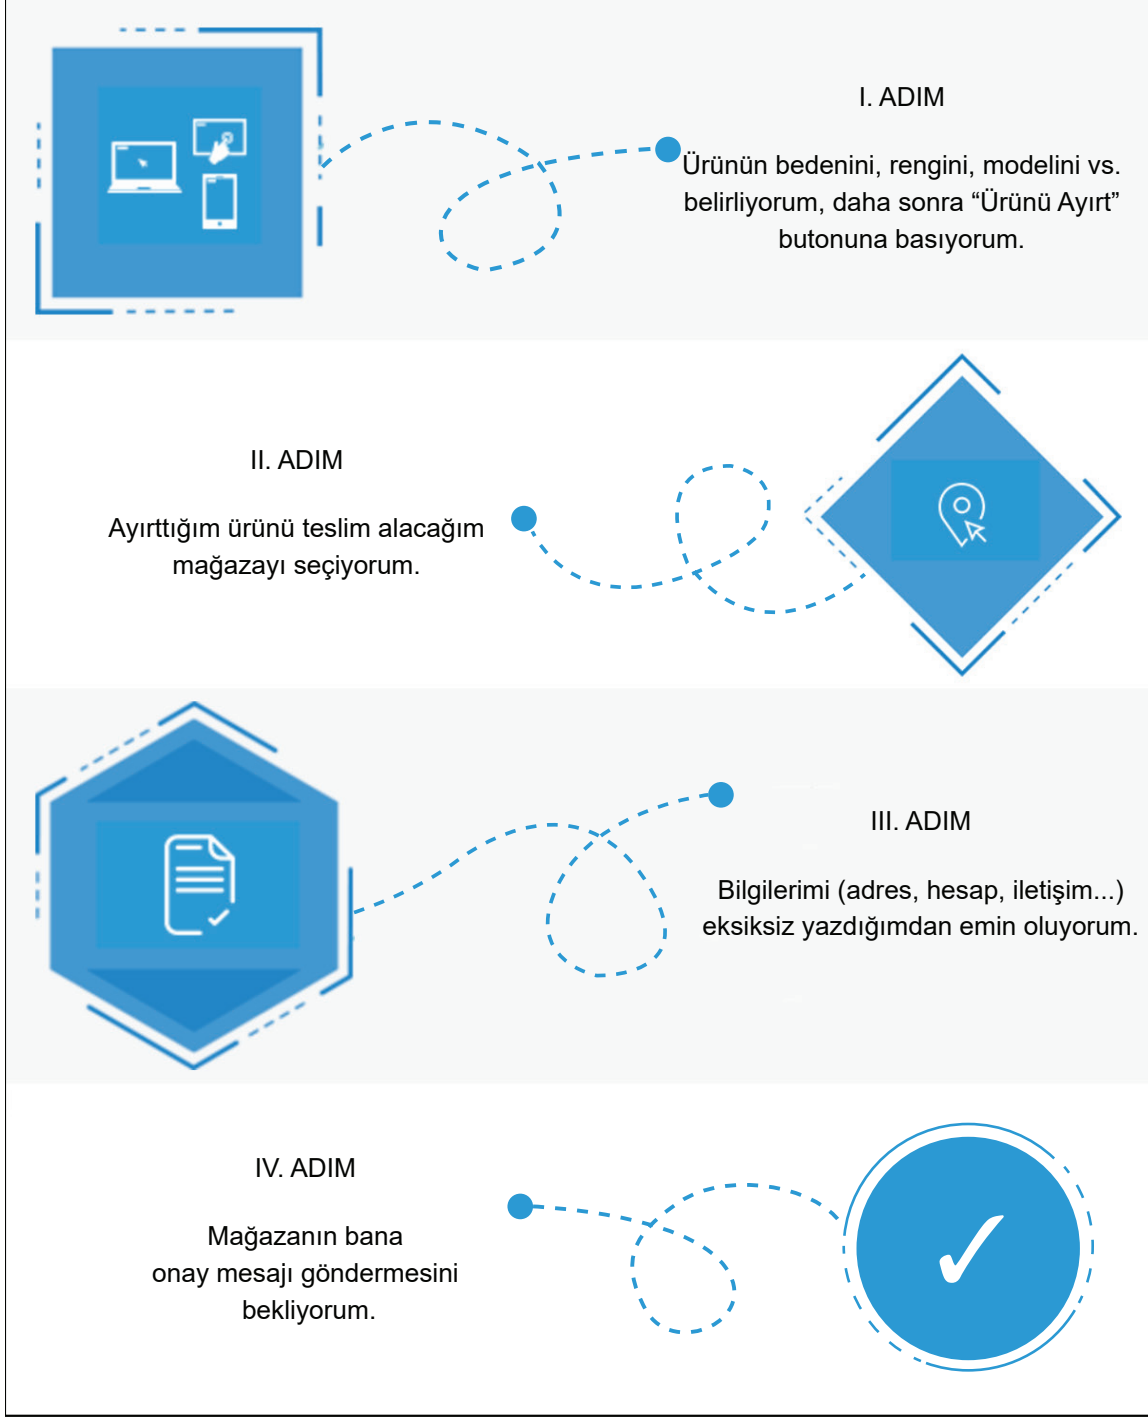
I. ADIM

Ürünün bedenini, rengini, modelini vs. belirliyorum, daha sonra “Ürünü Ayırt” butonuna basıyorum.

II. ADIM

Ayırttığım ürünü teslim alacağım mağazayı seçiyorum.

III. ADIM

Bilgilerimi (adres, hesap, iletişim...) eksiksiz yazdığımdan emin oluyorum.

IV. ADIM

Mağazanın bana onay mesajı göndermesini bekliyorum.